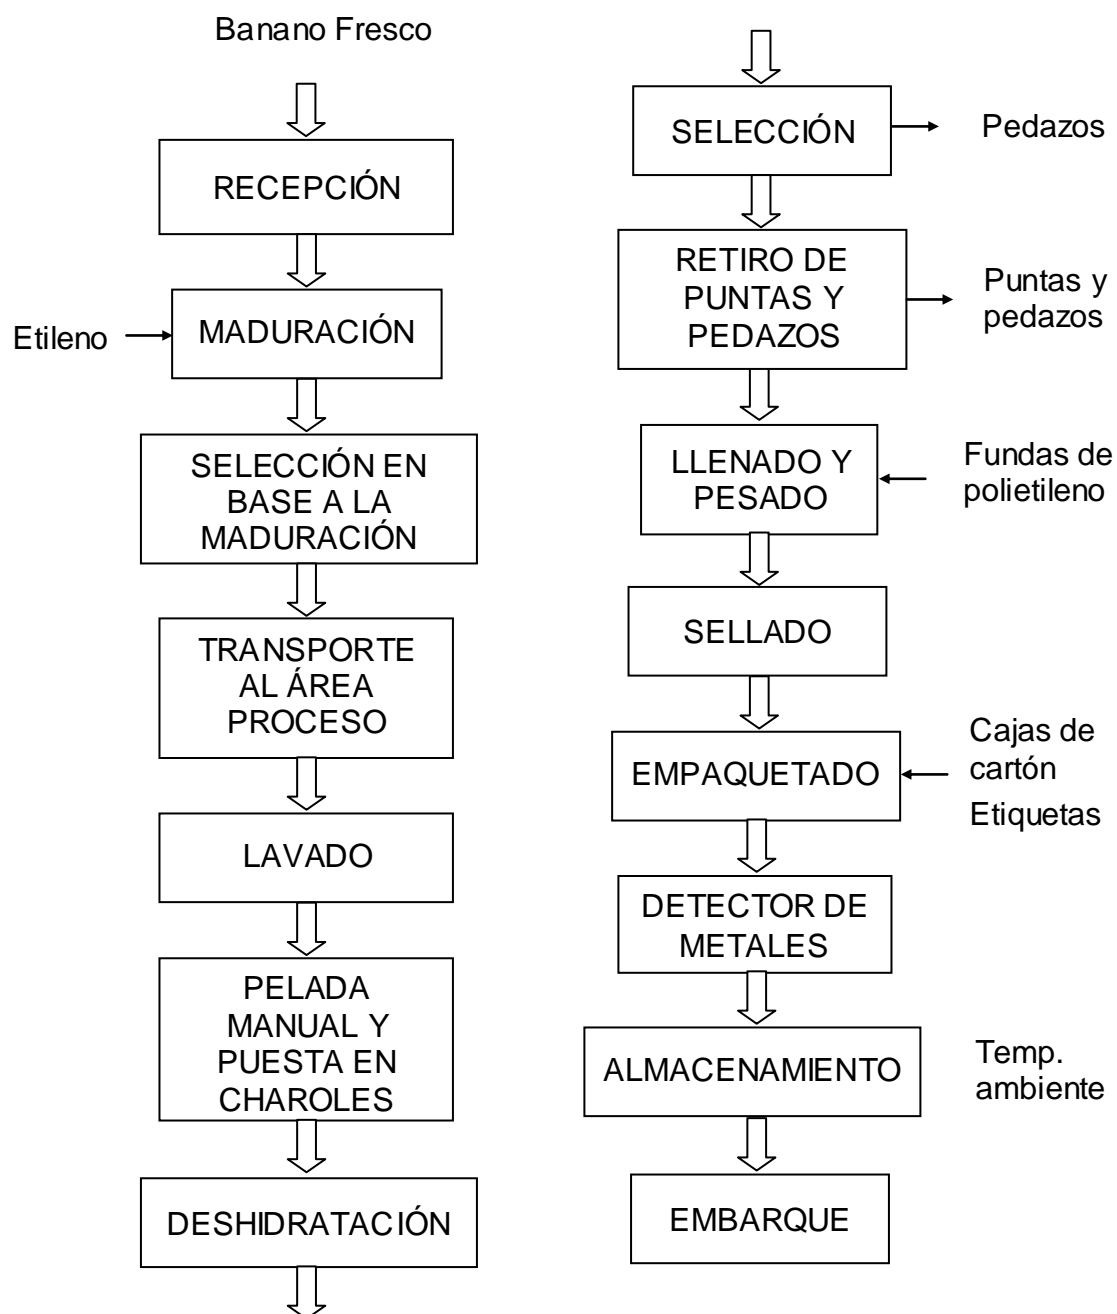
Banano Fresco

RECEPCIÓN

Etileno

MADURACIÓN

SELECCIÓN EN BASE A LA MADURACIÓN

TRANSPORTE AL ÁREA PROCESO

LAVADO

PELADA MANUAL Y PUESTA EN CHAROLES

DESHIDRATACIÓN

SELECCIÓN

Pedazos

RETIRO DE PUNTAS Y PEDAZOS

Puntas y pedazos

LLENADO Y PESADO

Fundas de polietileno

SELLADO

EMPAQUETADO

Cajas de cartón

Etiquetas

DETECTOR DE METALES

ALMACENAMIENTO

Temp. ambiente

EMBARQUE